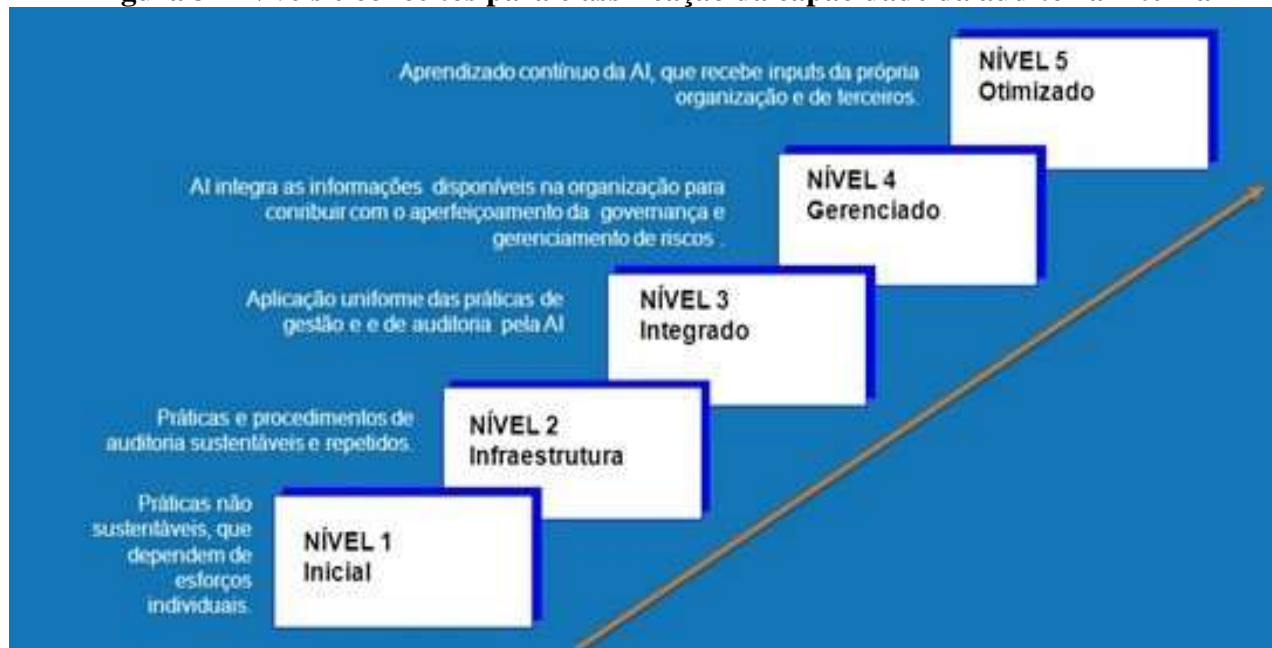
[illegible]

Aprendizado contínuo da AI, que recebe inputs da própria organização e de terceiros.

NÍVEL 5
Otimizado

AI integra as informações disponíveis na organização para conribuir com o aperfeiçoamento da governança e gerenciamento de riscos .

NÍVEL 4
Gerenciado

Aplicação uniforme das práticas de gestão e e de auditoria pela AI

NÍVEL 3
Integrado

Práticas e procedimentos de auditoria sustentáveis e repetidos.

NÍVEL 2
Infraestrutura

Práticas não sustentáveis, que dependem de esforços individuais.

NÍVEL 1
Inicial